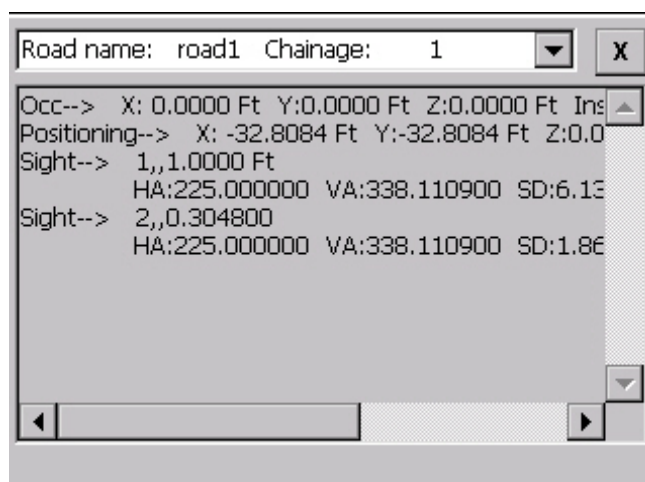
Road name: road1 Chainage: 1

X

Occ--> X: 0.0000 Ft Y:0.0000 Ft Z:0.0000 Ft Ins
Positioning--> X: -32.8084 Ft Y:-32.8084 Ft Z:0.0
Sight--> 1,,1.0000 Ft
HA:225.000000 VA:338.110900 SD:6.13
Sight--> 2,,0.304800
HA:225.000000 VA:338.110900 SD:1.86